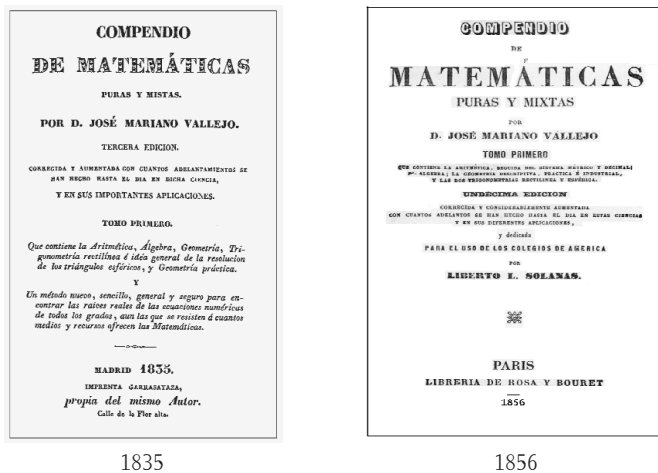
COMPENDIO

DE MATEMÁTICAS

PURAS Y MISTAS.

POR D. JOSÉ MARIANO VALLEJO.

TERCERA EDICION.

CORREGIDA Y AUMENTADA CON CUANTOS ADELANTAMIENTOS SE HAN HECHO HASTA EL DIA EN DICHA CIENCIA, Y EN SUS IMPORTANTES APLICACIONES.

TOMO PRIMERO.

Que contiene la Aritmética, Álgebra, Geometría, Trigonometría rectilínea é idea general de la resolucion de los triángulos esféricos, y Geometría práctica.

Y

Un método nuevo, sencillo, general y seguro para encontrar las raices reales de las ecuaciones numéricas de todos los grados, aun las que se resisten á cuantos medios y recursos ofrecen las Matemáticas.

MADRID 1835.

IMPRENTA GARRASAYAZA,

propia del mismo Autor.

Calle de la Flor alta.

1835

COMPENDIO

DE

MATEMÁTICAS

PURAS Y MIXTAS

POR

D. JOSÉ MARIANO VALLEJO

TOMO PRIMERO

QUE CONTIENE LA ARITMÉTICA, SEGUIDA DEL SISTEMA MÉTRICO Y DECIMAL; EL ALGEBRA; LA GEOMETRIA DESCRIPTIVA, PRACTICA É INDUSTRIAL, Y LAS DOS TRIGONOMETRIAS RECTILINEA Y ESFÉRICA.

UNDECIMA EDICION

CORREGIDA Y CONSIDERABLEMENTE AUMENTADA CON CUANTOS ADELANTOS SE HAN HECHO HASTA EL DIA EN ESTAS CIENCIAS Y EN SUS DIFERENTES APLICACIONES,

y dedicada

PARA EL USO DE LOS COLEGIOS DE AMERICA

POR

LIBERTO L. SOLANAS.

PARIS

LIBRERIA DE ROSA Y BOURET

1856

1856